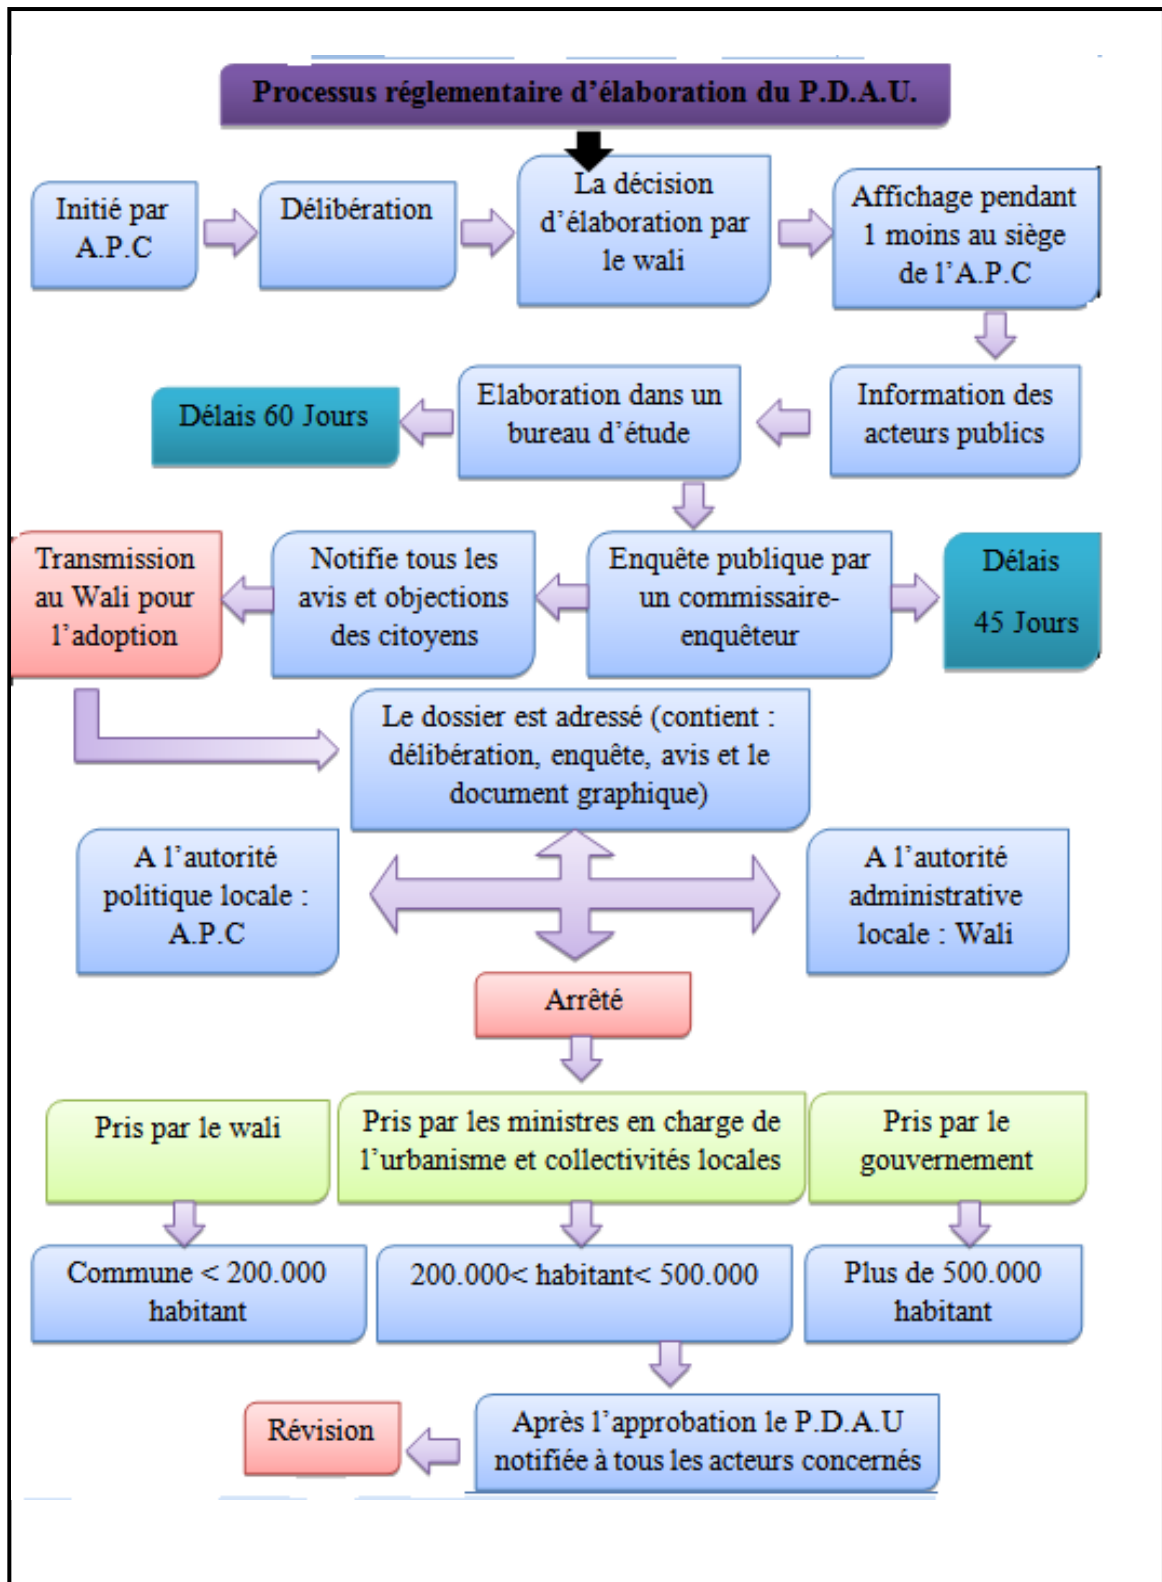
Processus réglementaire d'élaboration du P.D.A.U.

Initié par A.P.C

Délibération

La décision d'élaboration par le wali

Affichage pendant 1 moins au siège de l'A.P.C

Information des acteurs publics

Elaboration dans un bureau d'étude

Délais 60 Jours

Enquête publique par un commissaire-enquêteur

Délais 45 Jours

Notifie tous les avis et objections des citoyens

Transmission au Wali pour l'adoption

Le dossier est adressé (contient : délibération, enquête, avis et le document graphique)

A l'autorité politique locale : A.P.C

A l'autorité administrative locale : Wali

Arrêté

Pris par le wali

Pris par les ministres en charge de l'urbanisme et collectivités locales

Pris par le gouvernement

Commune < 200.000 habitant

200.000< habitant< 500.000

Plus de 500.000 habitant

Après l'approbation le P.D.A.U notifiée à tous les acteurs concernés

Révision